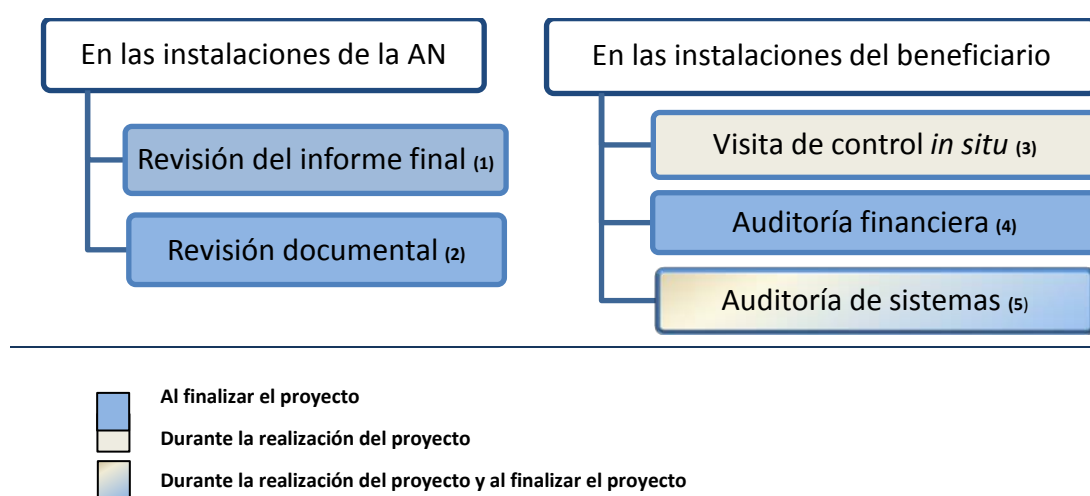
En las instalaciones de la AN

Revisión del informe final (1)

Revisión documental (2)

En las instalaciones del beneficiario

Visita de control *in situ* (3)

Auditoría financiera (4)

Auditoría de sistemas (5)

Al finalizar el proyecto

Durante la realización del proyecto

Durante la realización del proyecto y al finalizar el proyecto